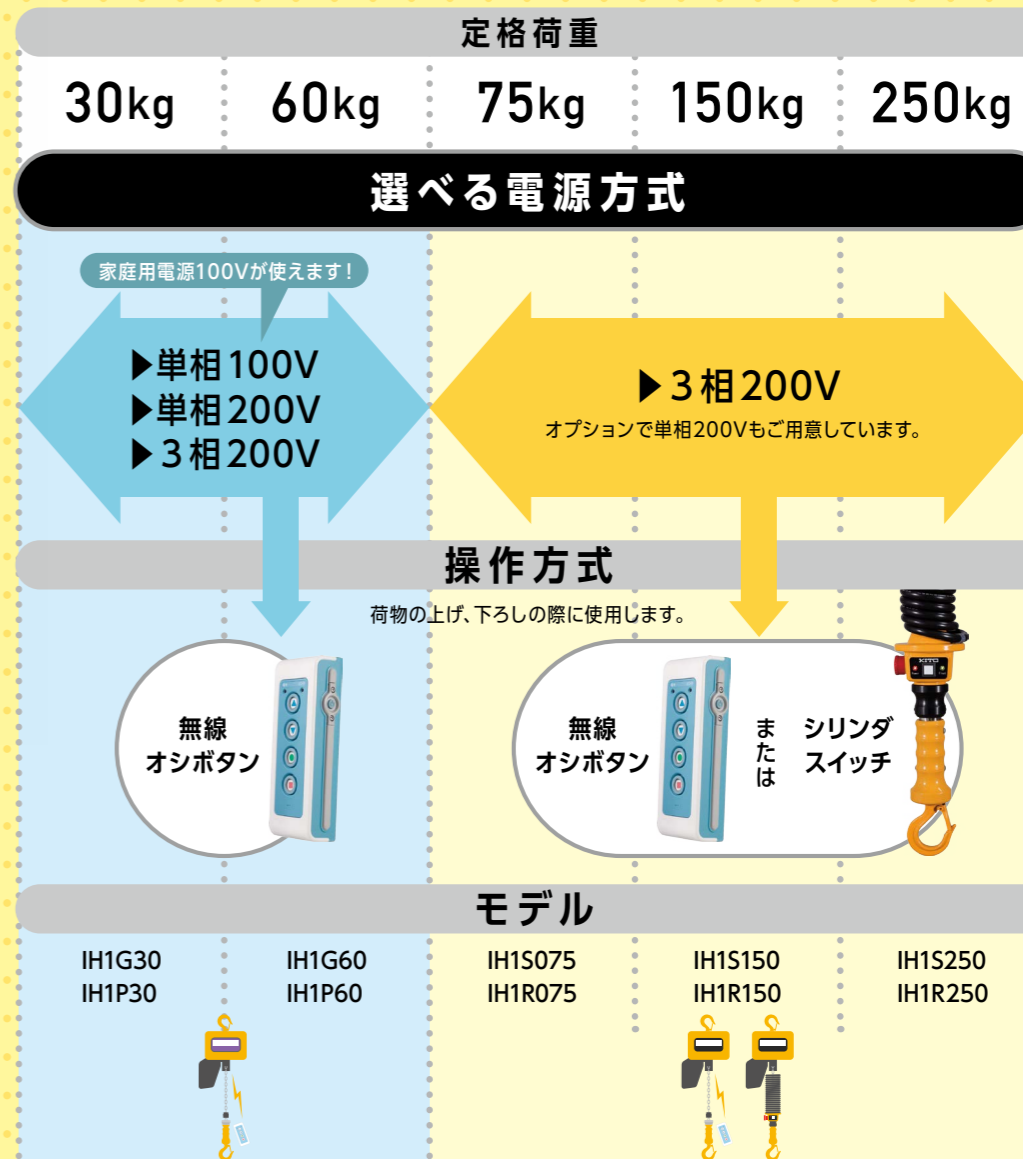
定格荷重

30kg 60kg 75kg 150kg 250kg

選べる電源方式

家庭用電源100Vが使えます!

▶単相100V
▶単相200V
▶3相200V

▶3相200V
オプションで単相200Vもご用意しています。

操作方式

荷物の上げ、下ろしの際に使用します。

無線
オシボタン

無線
オシボタン

または

シリンダ
スイッチ

KITO

モデル

IH1G30
IH1P30

IH1G60
IH1P60

IH1S075
IH1R075

IH1S150
IH1R150

IH1S250
IH1R250